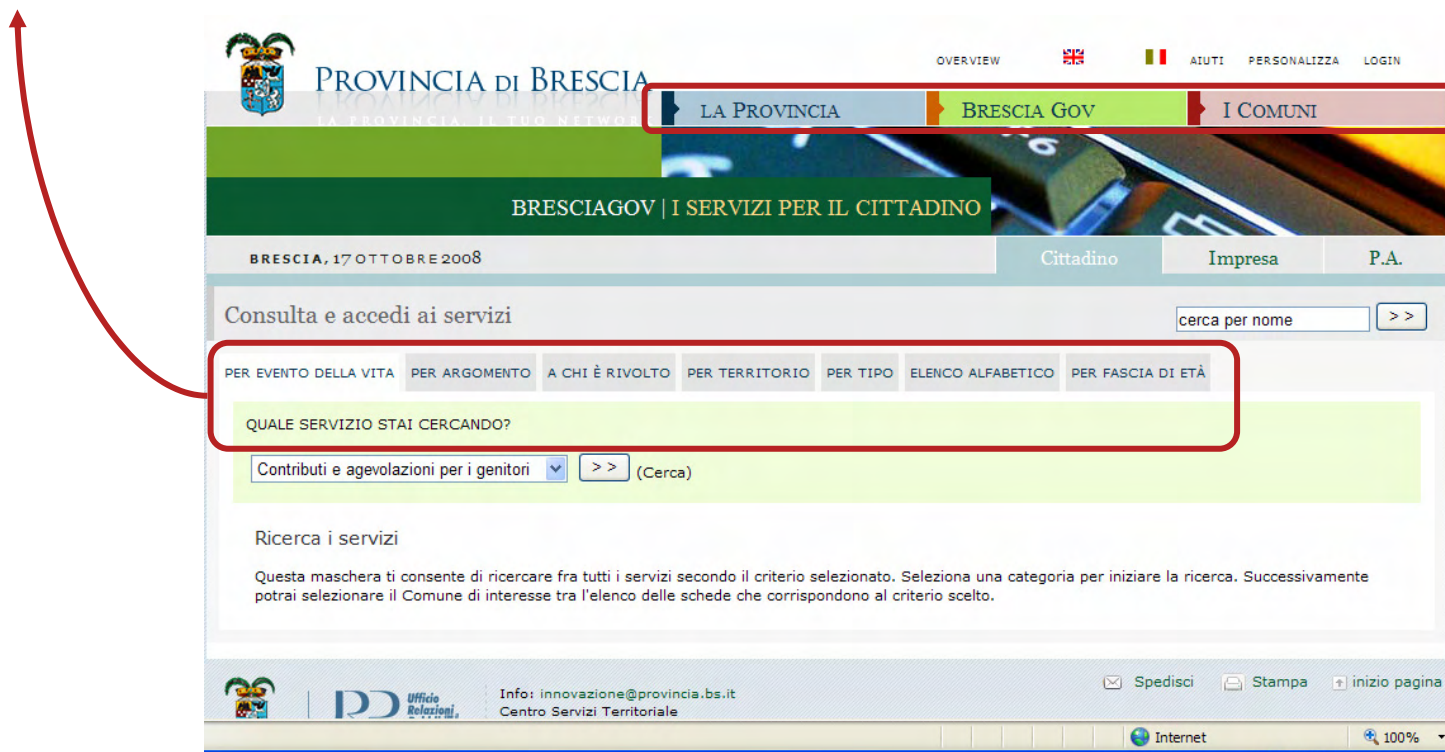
PROVINCIA DI BRESCIA
LA PROVINCIA, IL TUO NETWOR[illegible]

OVERVIEW AIUTI PERSONALIZZA LOGIN

LA PROVINCIA BRESCIA GOV I COMUNI

BRESCIAGOV | I SERVIZI PER IL CITTADINO

BRESCIA, 17 OTTOBRE 2008

Cittadino Impresa P.A.

Consulta e accedi ai servizi

cerca per nome >>

PER EVENTO DELLA VITA PER ARGOMENTO A CHI È RIVOLTO PER TERRITORIO PER TIPO ELENCO ALFABETICO PER FASCIA DI ETÀ

QUALE SERVIZIO STAI CERCANDO?

Contributi e agevolazioni per i genitori >> (Cerca)

Ricerca i servizi

Questa maschera ti consente di ricercare fra tutti i servizi secondo il criterio selezionato. Seleziona una categoria per iniziare la ricerca. Successivamente potrai selezionare il Comune di interesse tra l'elenco delle schede che corrispondono al criterio scelto.

Ufficio Relazioni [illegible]

Info: innovazione@provincia.bs.it
Centro Servizi Territoriale

Spedisci Stampa inizio pagina

Internet 100%